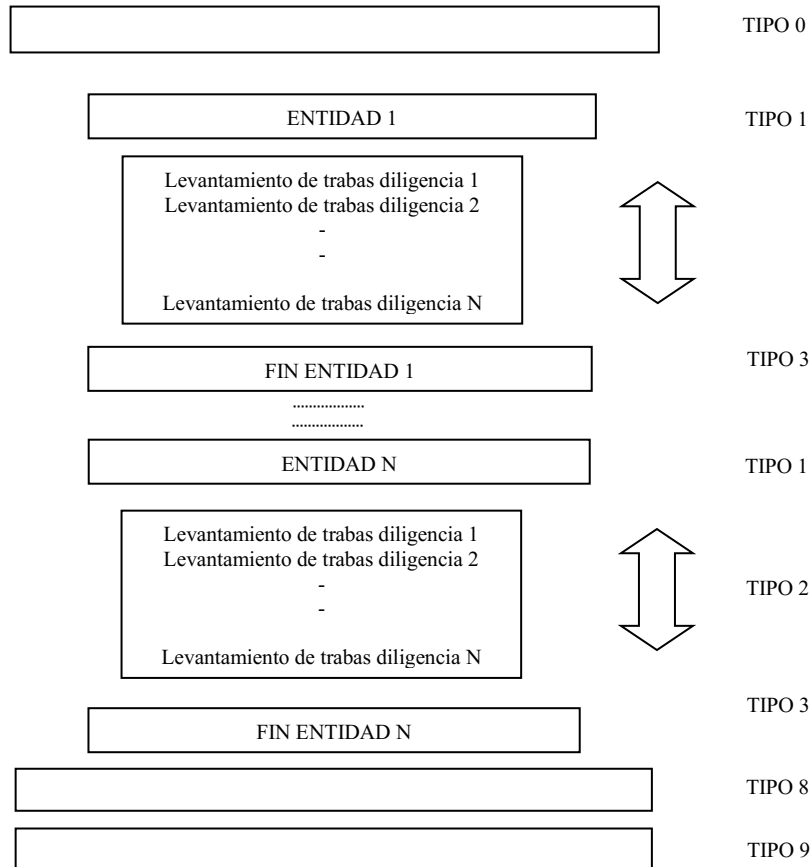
TIPO 0

ENTIDAD 1

TIPO 1

Levantamiento de trabas diligencia 1
Levantamiento de trabas diligencia 2
-
-
Levantamiento de trabas diligencia N

FIN ENTIDAD 1

TIPO 3

..................
..................

ENTIDAD N

TIPO 1

Levantamiento de trabas diligencia 1
Levantamiento de trabas diligencia 2
-
-
Levantamiento de trabas diligencia N

TIPO 2

TIPO 3

FIN ENTIDAD N

TIPO 8

TIPO 9